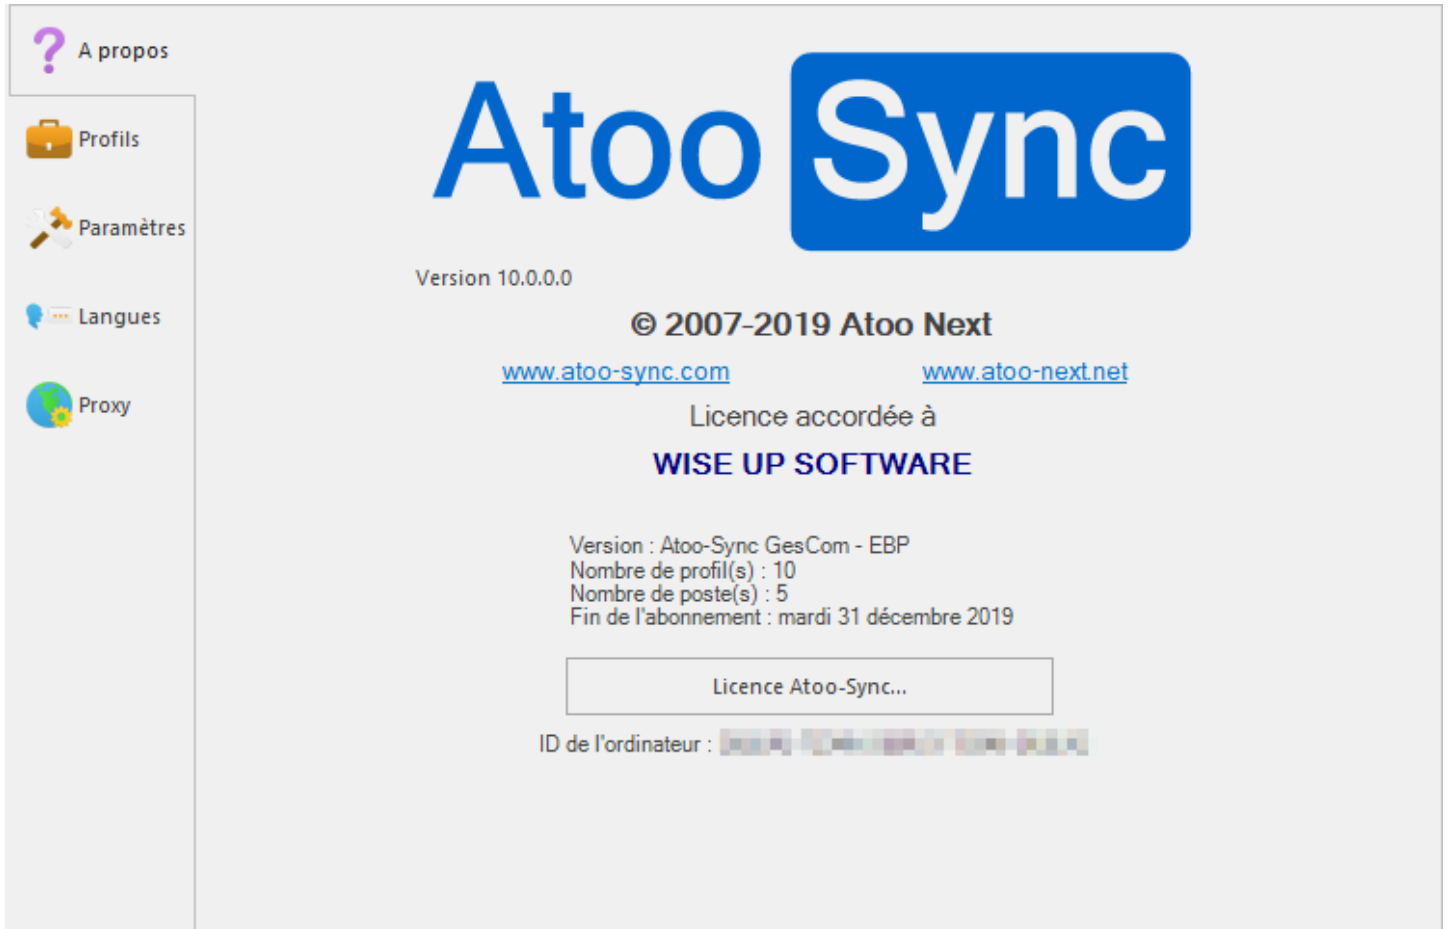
A propos

Profils

Paramètres

Langues

Proxy

Atoo Sync

Version 10.0.0.0

© 2007-2019 Atoo Next

www.atoo-sync.com

www.atoo-next.net

Licence accordée à

WISE UP SOFTWARE

Version : Atoo-Sync GesCom - EBP
Nombre de profil(s) : 10
Nombre de poste(s) : 5
Fin de l'abonnement : mardi 31 décembre 2019

Licence Atoo-Sync...

ID de l'ordinateur : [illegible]